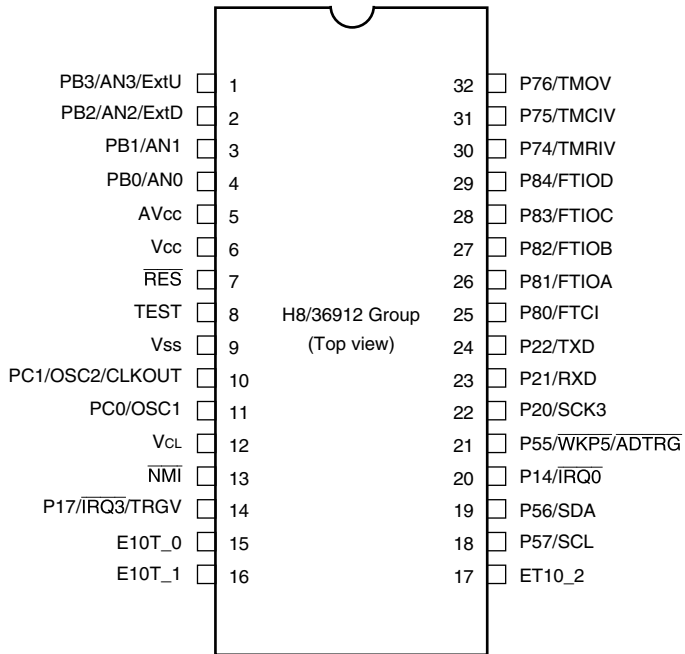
PB3/AN3/ExtU 1
PB2/AN2/ExtD 2
PB1/AN1 3
PB0/AN0 4
AVcc 5
Vcc 6
$\overline{RES}$ 7
TEST 8
Vss 9
PC1/OSC2/CLKOUT 10
PC0/OSC1 11
VCL 12
$\overline{NMI}$ 13
P17/$\overline{IRQ3}$/TRGV 14
E10T_0 15
E10T_1 16

H8/36912 Group
(Top view)

32 P76/TMOV
31 P75/TMCIV
30 P74/TMRIV
29 P84/FTIOD
28 P83/FTIOC
27 P82/FTIOB
26 P81/FTIOA
25 P80/FTCI
24 P22/TXD
23 P21/RXD
22 P20/SCK3
21 P55/$\overline{WKP5}$/$\overline{ADTRG}$
20 P14/$\overline{IRQ0}$
19 P56/SDA
18 P57/SCL
17 ET10_2